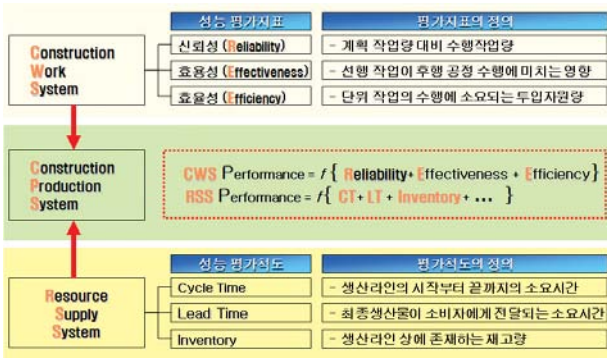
Construction Work System

| 성능 평가지표 | 평가지표의 정의 |
|---|---|
| 신뢰성 (Reliability) | - 계획 작업량 대비 수행작업량 |
| 효용성 (Effectiveness) | - 선행 작업이 후행 공정 수행에 미치는 영향 |
| 효율성 (Efficiency) | - 단위 작업의 수행에 소요되는 투입자원량 |

Construction Production System

CWS Performance = $f$ { Reliability + Effectiveness + Efficiency }
RSS Performance = $f$ { CT + LT + Inventory + … }

Resource Supply System

| 성능 평가척도 | 평가척도의 정의 |
|---|---|
| Cycle Time | - 생산라인의 시작부터 끝까지의 소요시간 |
| Lead Time | - 최종생산물이 소비자에게 전달되는 소요시간 |
| Inventory | - 생산라인 상에 존재하는 재고량 |